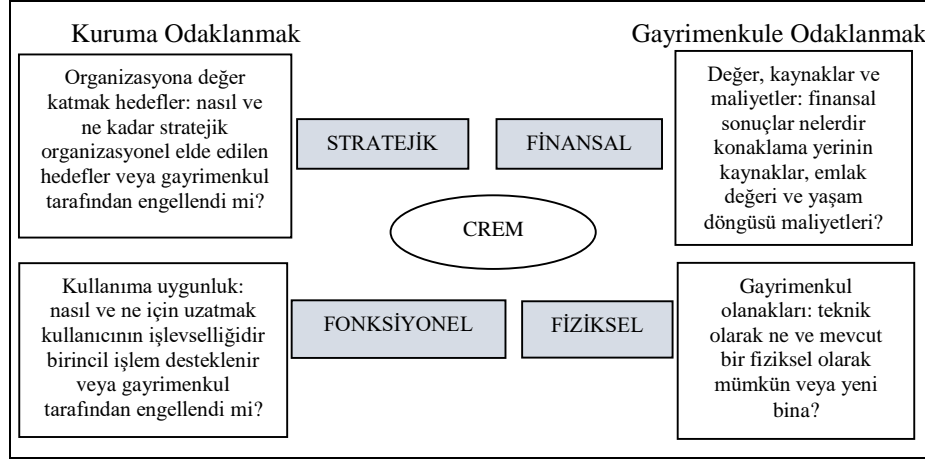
Kuruma Odaklanmak

Gayrimenkule Odaklanmak

Organizasyona değer katmak hedefler: nasıl ve ne kadar stratejik organizasyonel elde edilen hedefler veya gayrimenkul tarafından engellendi mi?

STRATEJİK

FİNANSAL

Değer, kaynaklar ve maliyetler: finansal sonuçlar nelerdir konaklama yerinin kaynakları, emlak değeri ve yaşam döngüsü maliyetleri?

CREM

Kullanıma uygunluk: nasıl ve ne için uzatmak kullanıcının işlevselliğidir birincil işlem desteklenir veya gayrimenkul tarafından engellendi mi?

FONKSİYONEL

FİZİKSEL

Gayrimenkul olanakları: teknik olarak ne ve mevcut bir fiziksel olarak mümkün veya yeni bina?